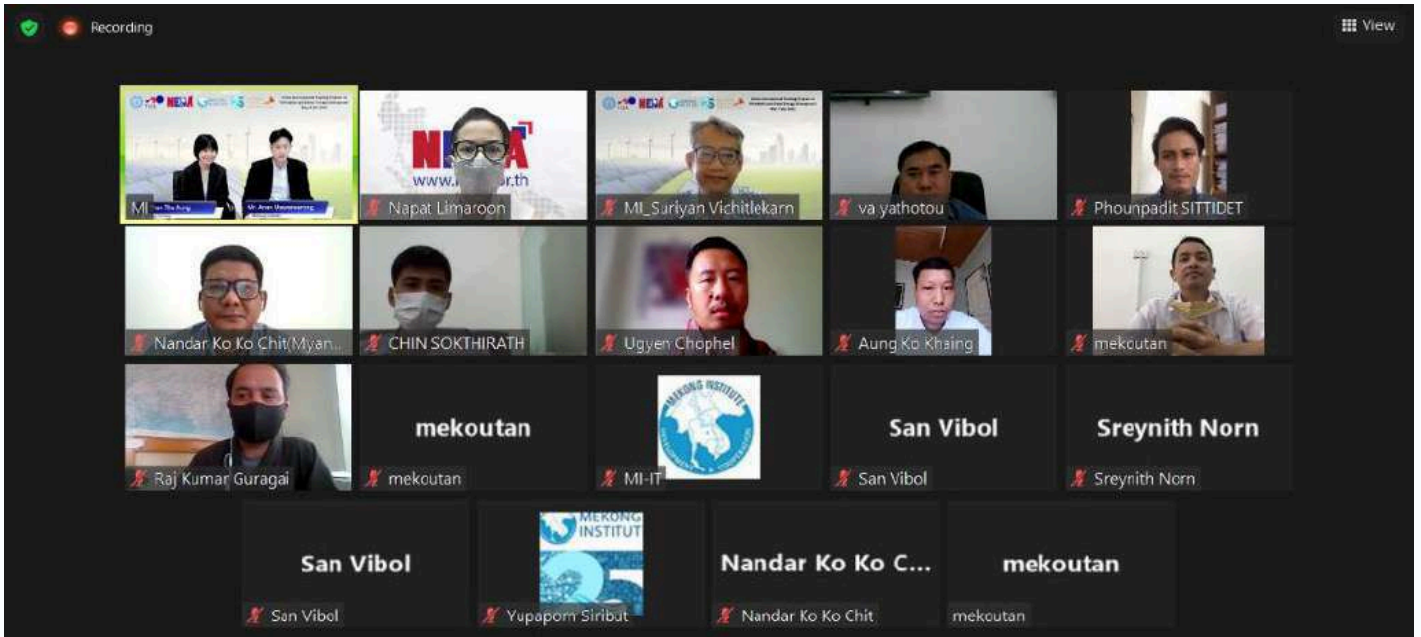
Recording

View

NEDA

MI

Napat Limaroon

www.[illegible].th

NEDA

MI_Suriyan Vichitlekarn

va yathotou

Phounpadit SITTIDET

Nandar Ko Ko Chit(Myan...

CHIN SOKTHIRATH

Ugyen Chophel

Aung Ko Khaing

mekoutan

Raj Kumar Guragai

mekoutan

mekoutan

MEKONG INSTITUTE

MI-IT

San Vibol

San Vibol

Sreynith Norn

Sreynith Norn

San Vibol

San Vibol

MEKONG INSTITUT

Yupaporn Siributr

Nandar Ko Ko C...

Nandar Ko Ko Chit

mekoutan

mekoutan